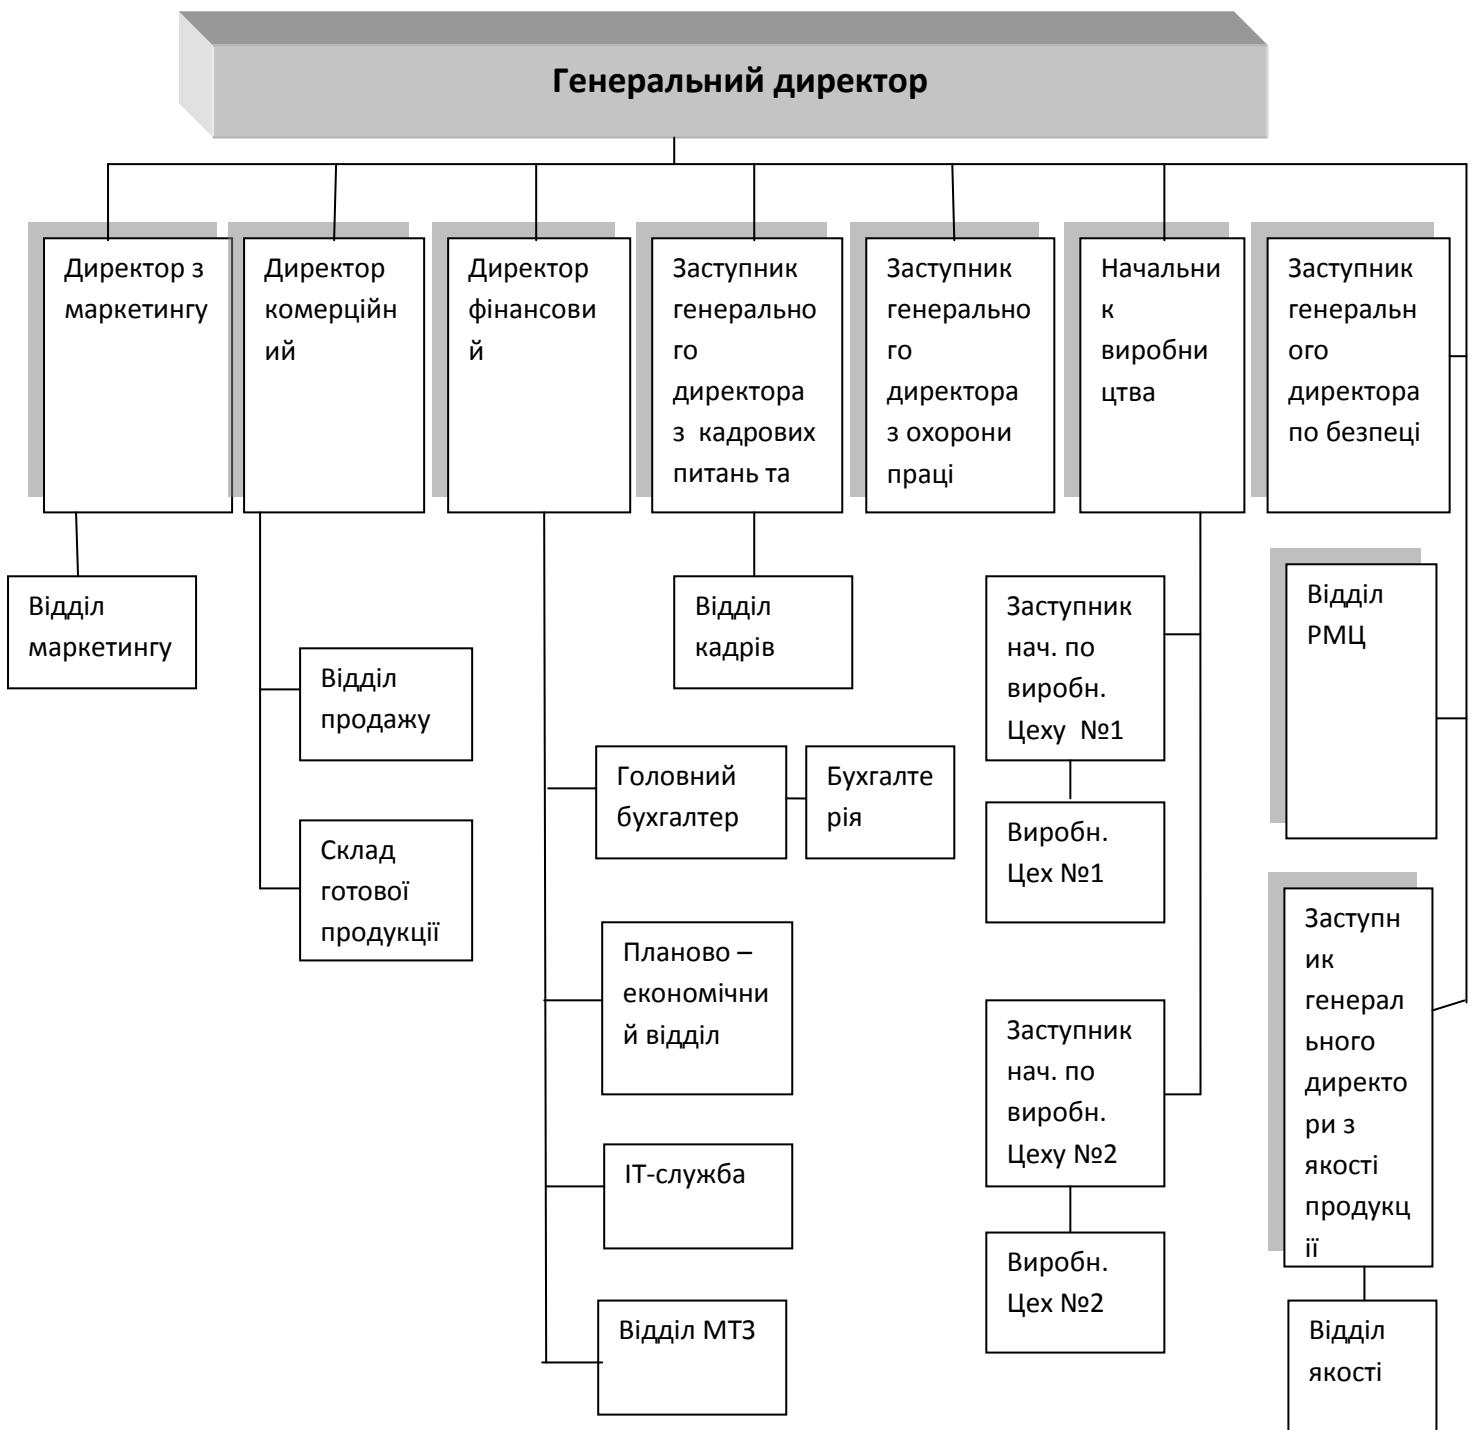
Генеральний директор

Директор з маркетингу

Директор комерційний

Директор фінансовий

Заступник генерального директора з кадрових питань та

Заступник генерального директора з охорони праці

Начальник виробництва

Заступник генерального директора по безпеці

Відділ маркетингу

Відділ продажу

Склад готової продукції

Відділ кадрів

Головний бухгалтер

Бухгалтерія

Планово – економічний відділ

ІТ-служба

Відділ МТЗ

Заступник нач. по виробн. Цеху №1

Виробн. Цех №1

Заступник нач. по виробн. Цеху №2

Виробн. Цех №2

Відділ РМЦ

Заступник генерального директори з якості продукції

Відділ якості